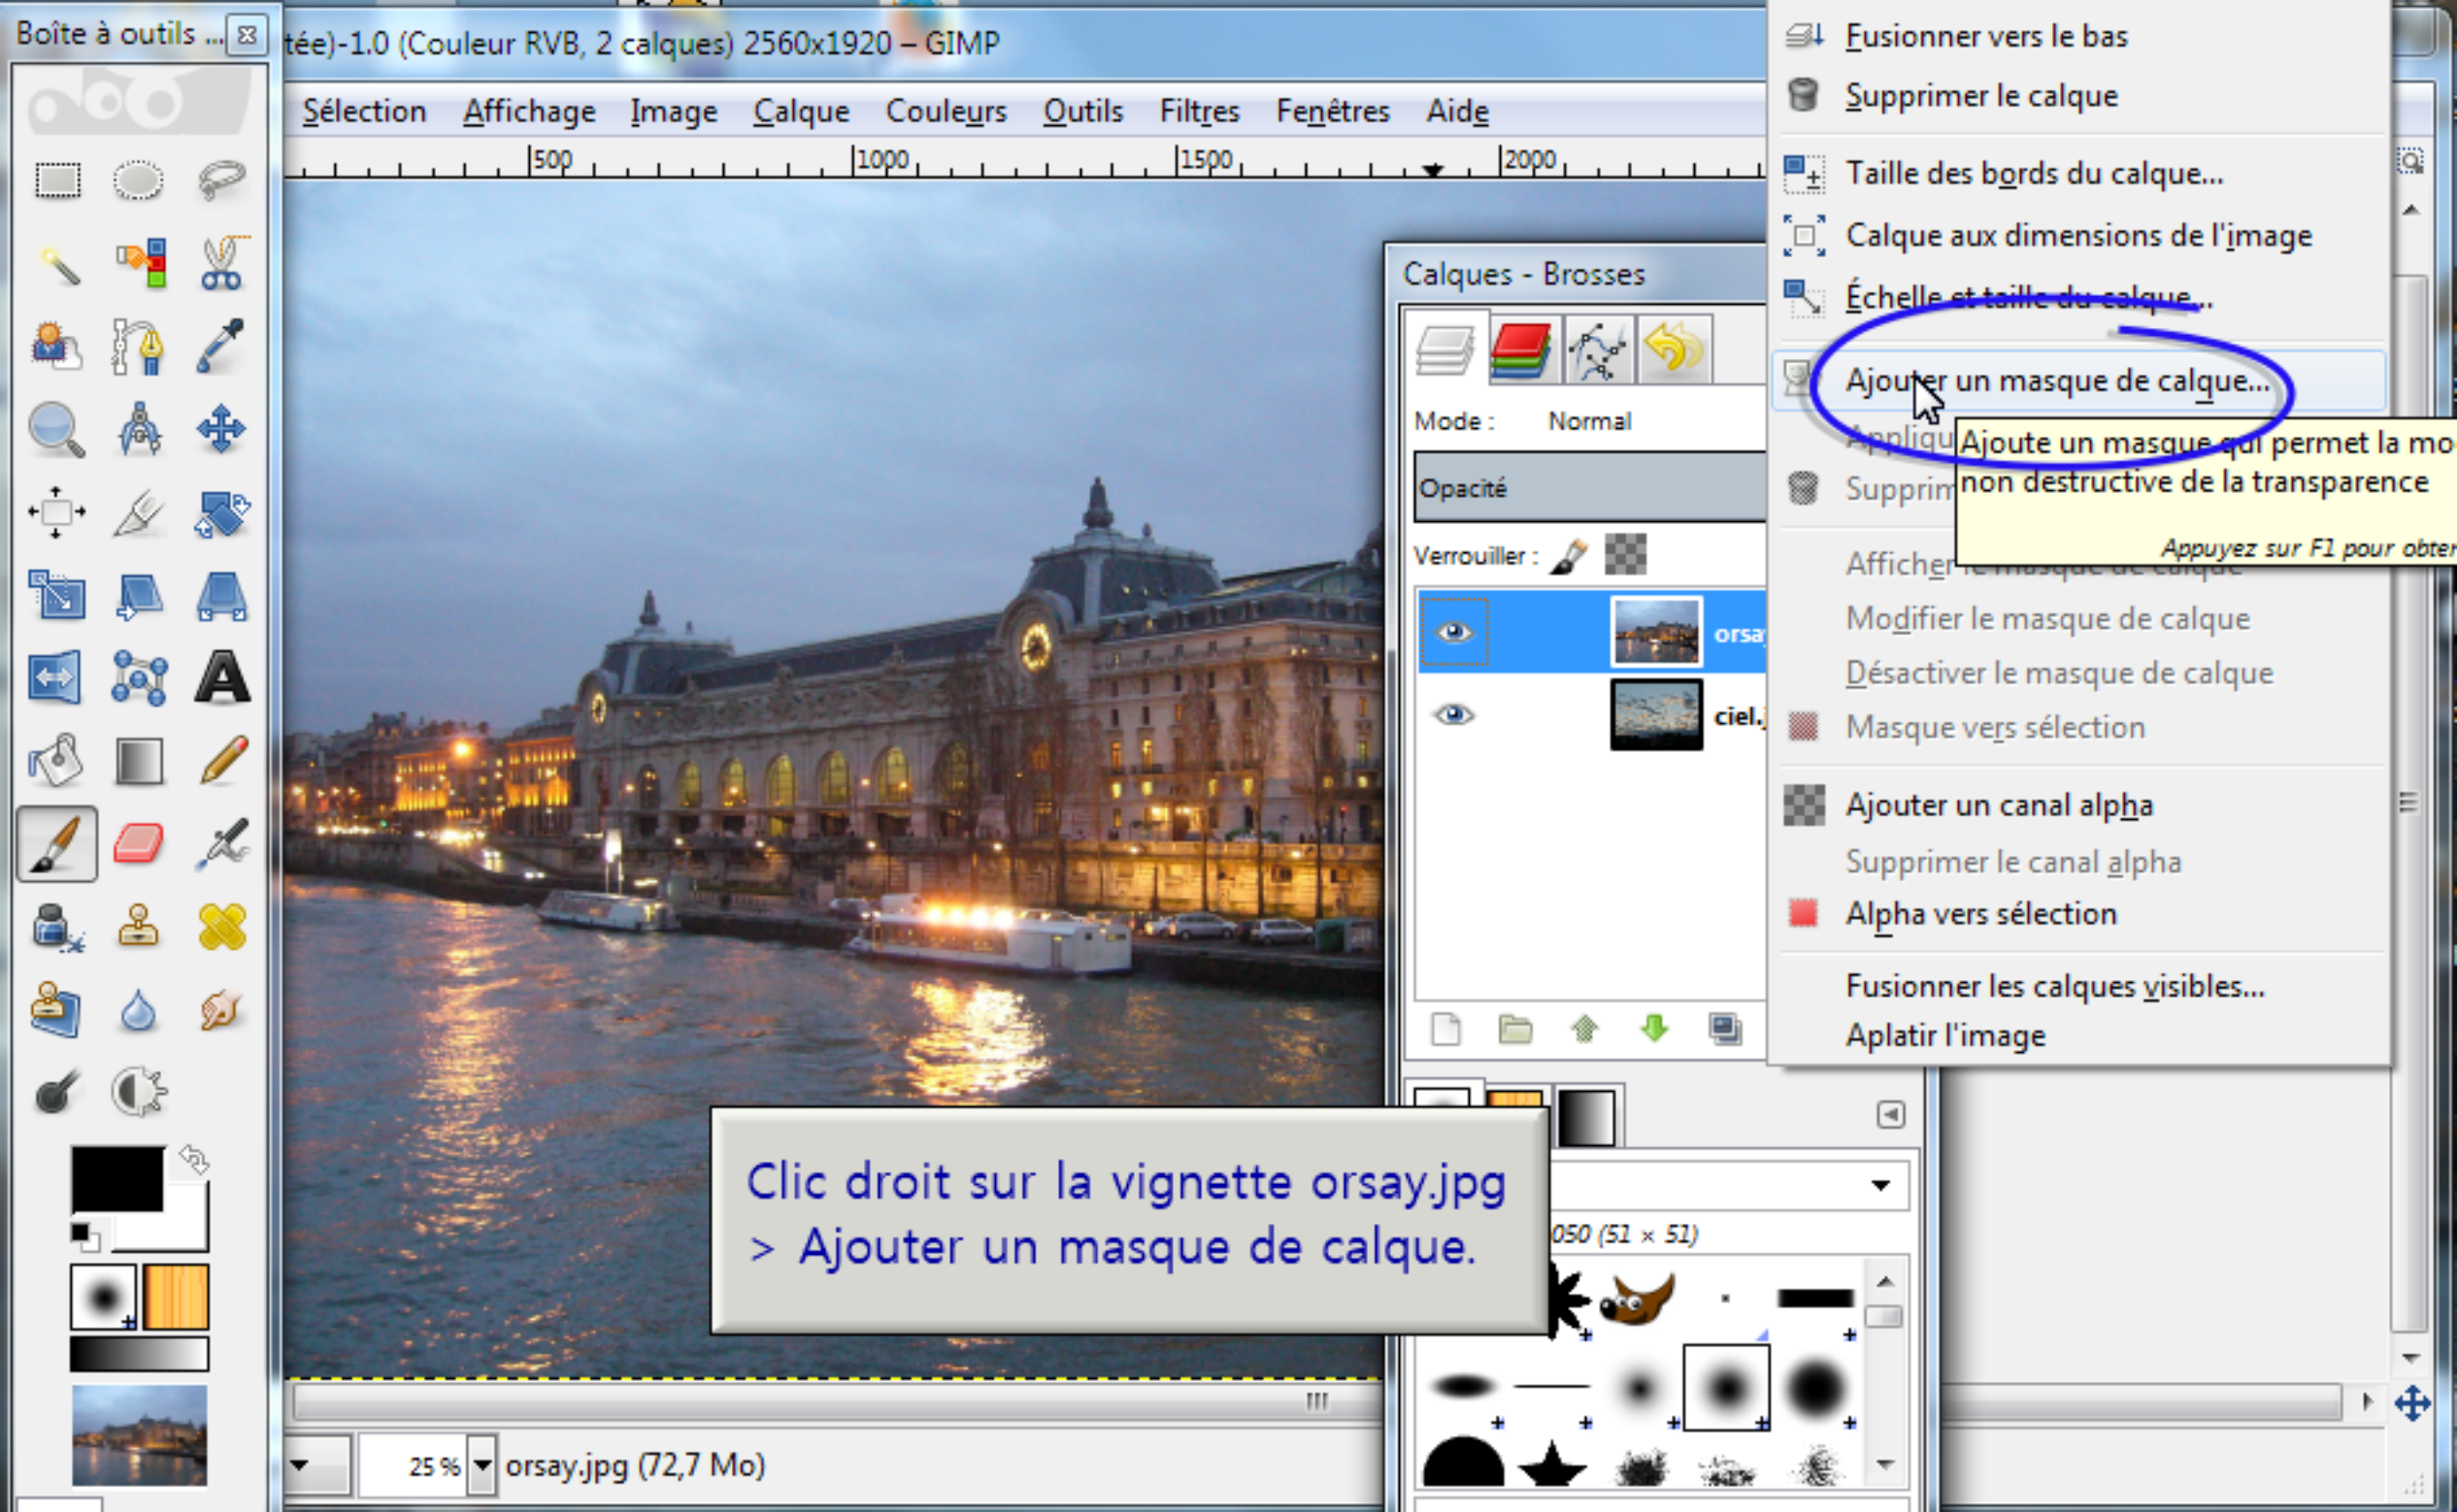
Boîte à outils ...

tée)-1.0 (Couleur RVB, 2 calques) 2560x1920 – GIMP

Sélection Affichage Image Calque Couleurs Outils Filtres Fenêtres Aide

500 1000 1500 2000

Calques - Brosses

Mode : Normal

Opacité

Verrouiller :

orsa

ciel.

Fusionner vers le bas
Supprimer le calque
Taille des bords du calque...
Calque aux dimensions de l'image
Échelle et taille du calque...
Ajouter un masque de calque...
Appliqu
Supprim
Afficher le masque de calque
Modifier le masque de calque
Désactiver le masque de calque
Masque vers sélection
Ajouter un canal alpha
Supprimer le canal alpha
Alpha vers sélection
Fusionner les calques visibles...
Aplatir l'image

Ajoute un masque qui permet la mo non destructive de la transparence
Appuyez sur F1 pour obter

Clic droit sur la vignette orsay.jpg > Ajouter un masque de calque.

050 (51 × 51)

25 % orsay.jpg (72,7 Mo)